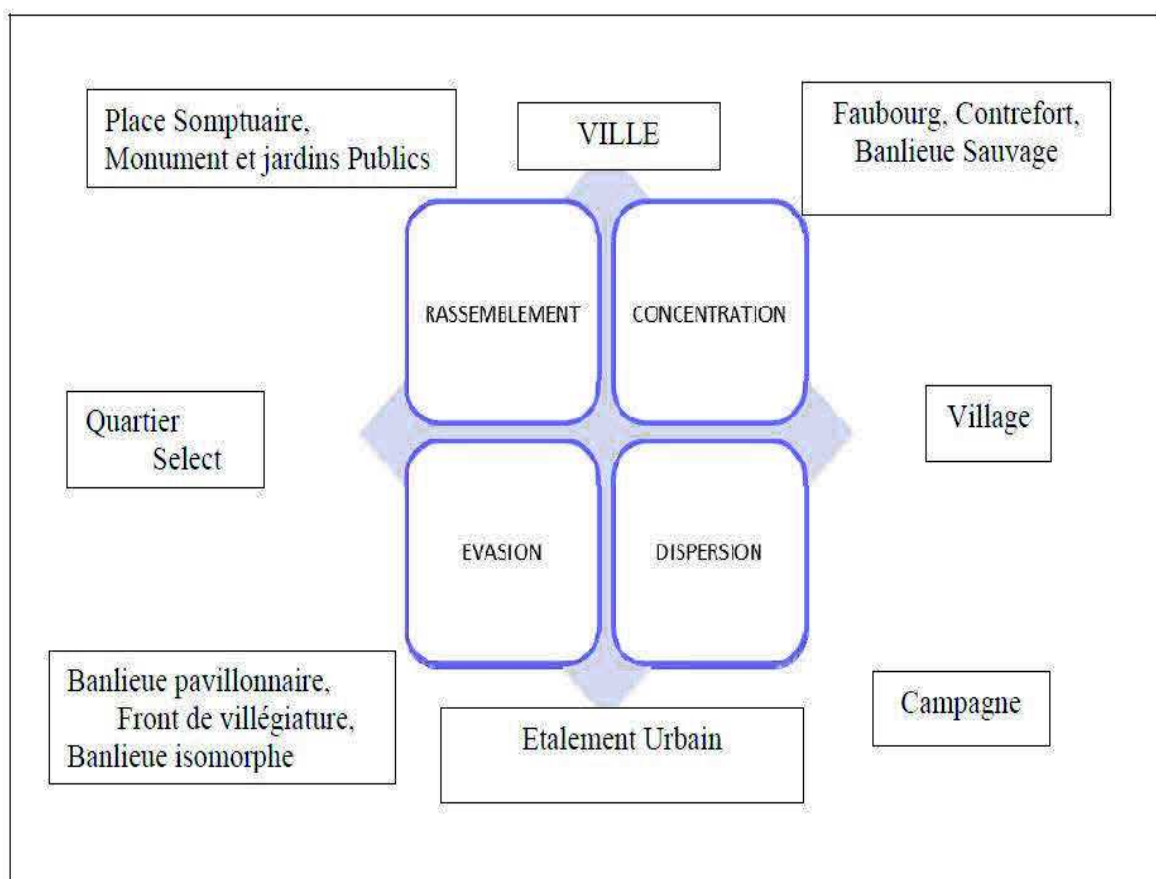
Place Somptuaire, Monument et jardins Publics

VILLE

Faubourg, Contrefort, Banlieue Sauvage

RASSEMBLEMENT

CONCENTRATION

Quartier Select

Village

EVASION

DISPERSION

Banlieue pavillonnaire, Front de villégiature, Banlieue isomorphe

Etalement Urbain

Campagne